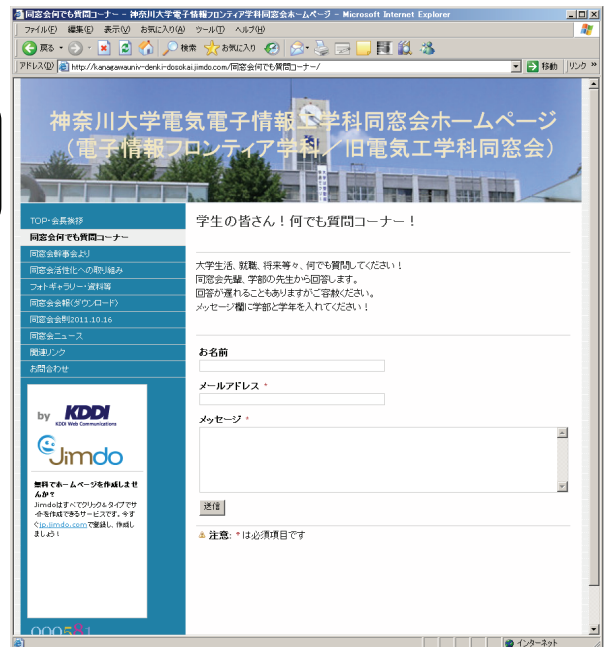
同窓会何でも質問コーナー - 神奈川大学電子電気情報フロンティア学科同窓会ホームページ - Microsoft Internet Explorer

ファイル(F) 編集(E) 表示(V) お気に入り(A) ツール(T) ヘルプ(H)

戻る 検索 お気に入り

アドレス(D) http://kanagawauniv-denki-dosokai.jimdo.com/同窓会何でも質問コーナー/ 移動 リンク »

神奈川大学電気電子情報工学科同窓会ホームページ
（電子情報フロンティア学科／旧電気工学科同窓会）

TOP･会長挨拶
同窓会何でも質問コーナー
同窓会幹事会より
同窓会活性化への取り組み
フォトギャラリー・資料等
同窓会会報(ダウンロード)
同窓会会則2011.10.16
同窓会ニュース
関連リンク
お問合わせ

by KDDI
KDDI Web Communications
Jimdo

無料でホームページを作成しませんか？
Jimdoはすべてクリック&タイプでサイトを作成できるサービスです。今すぐjp.jimdo.comで登録し、作成しましょう！

000581

学生の皆さん！何でも質問コーナー！

大学生活、就職、将来等々、何でも質問してください！
同窓会先輩、学部の先生から回答します。
回答が遅れることもありますがご容赦ください。
メッセージ欄に学部と学年を入れてください！

お名前

メールアドレス *

メッセージ *

送信

注意: * は必須項目です

インターネット